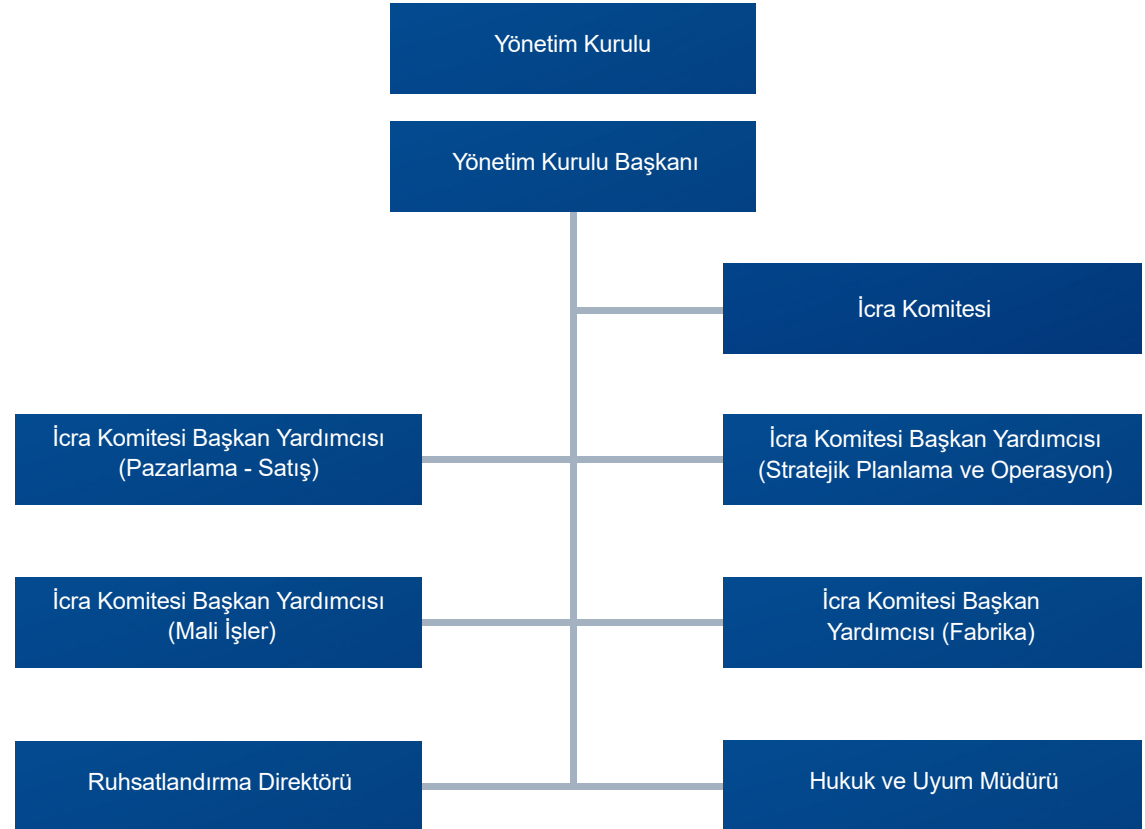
Yönetim Kurulu

Yönetim Kurulu Başkanı

İcra Komitesi

İcra Komitesi Başkan Yardımcısı (Pazarlama - Satış)

İcra Komitesi Başkan Yardımcısı (Stratejik Planlama ve Operasyon)

İcra Komitesi Başkan Yardımcısı (Mali İşler)

İcra Komitesi Başkan Yardımcısı (Fabrika)

Ruhsatlandırma Direktörü

Hukuk ve Uyum Müdürü